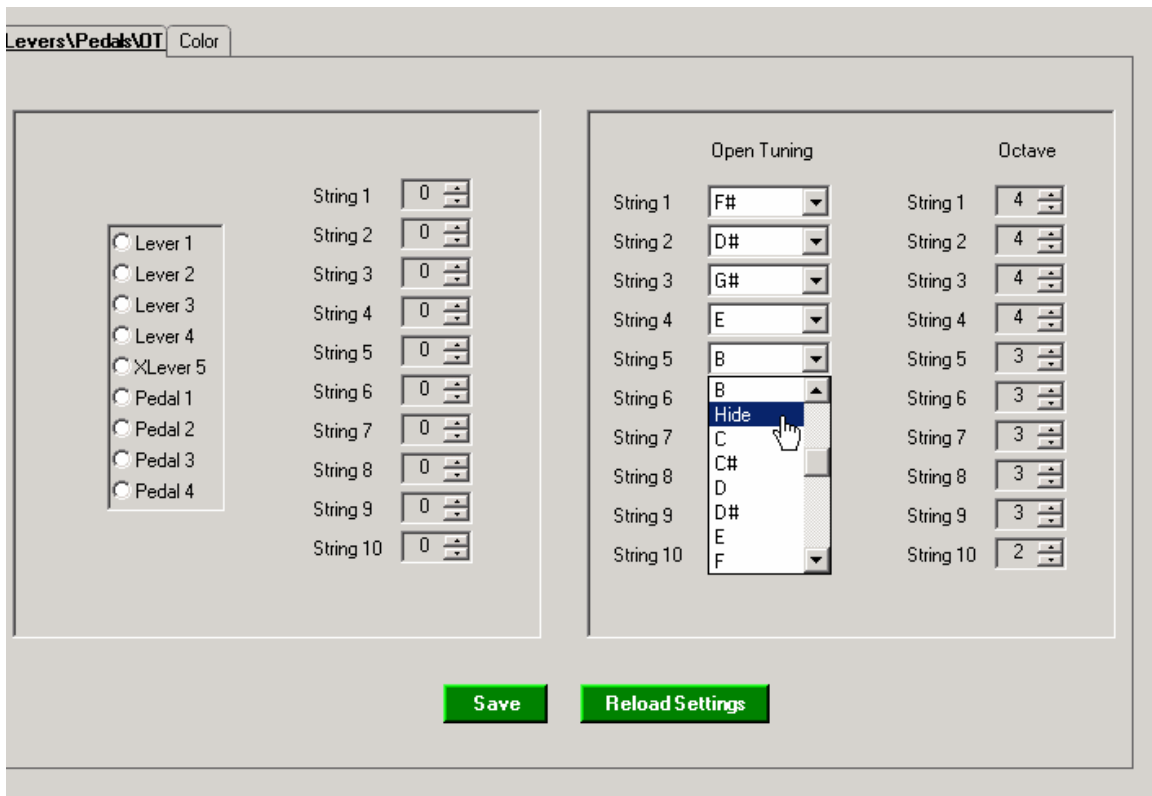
Levers\Pedals\OT Color

Lever 1
Lever 2
Lever 3
Lever 4
XLever 5
Pedal 1
Pedal 2
Pedal 3
Pedal 4

String 1 0
String 2 0
String 3 0
String 4 0
String 5 0
String 6 0
String 7 0
String 8 0
String 9 0
String 10 0

Open Tuning

String 1 F#
String 2 D#
String 3 G#
String 4 E
String 5 B
String 6
String 7
String 8
String 9
String 10

B
Hide
C
C#
D
D#
E
F

Octave

String 1 4
String 2 4
String 3 4
String 4 4
String 5 3
String 6 3
String 7 3
String 8 3
String 9 3
String 10 2

Save
Reload Settings